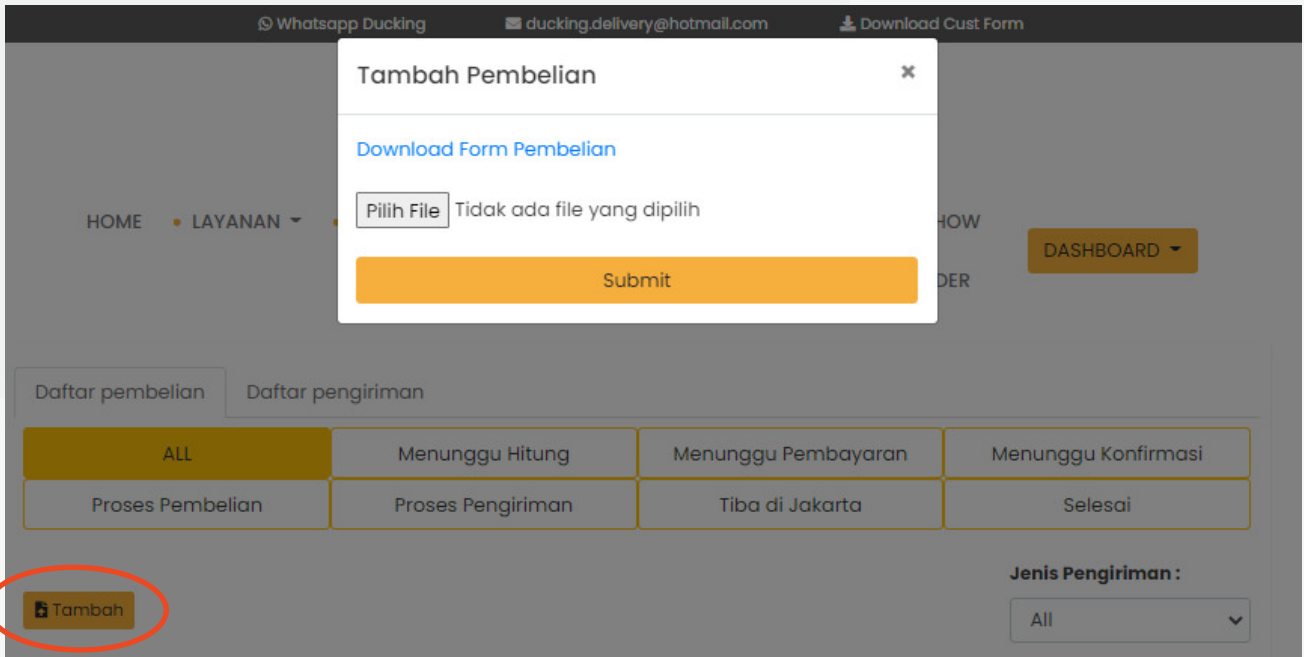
Whatsapp Ducking   ducking.delivery@hotmail.com   Download Cust Form

Tambah Pembelian ×

Download Form Pembelian

Pilih File Tidak ada file yang dipilih

Submit

HOME • LAYANAN • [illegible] HOW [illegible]DER DASHBOARD

Daftar pembelian   Daftar pengiriman

| ALL | Menunggu Hitung | Menunggu Pembayaran | Menunggu Konfirmasi |
|---|---|---|---|
| Proses Pembelian | Proses Pengiriman | Tiba di Jakarta | Selesai |

Tambah

Jenis Pengiriman :

All